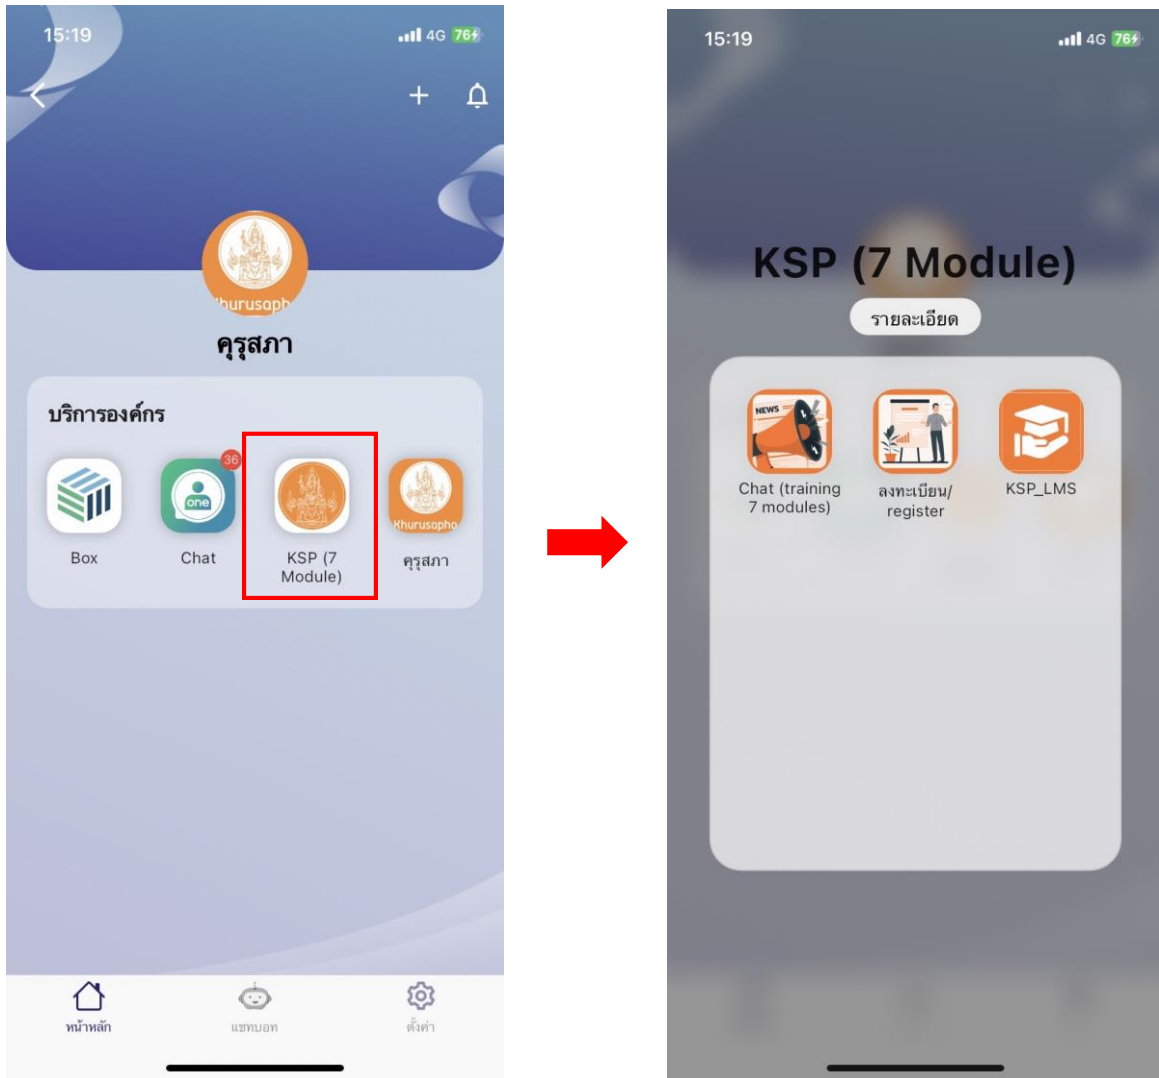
15:19 4G 76

Khurusapha

คุรุสภา

บริการองค์กร

Box

36

one

Chat

KSP (7 Module)

Khurusapha

คุรุสภา

หน้าหลัก

แชทบอท

ตั้งค่า

15:19 4G 76

KSP (7 Module)

รายละเอียด

NEWS

Chat (training 7 modules)

ลงทะเบียน/ register

KSP_LMS